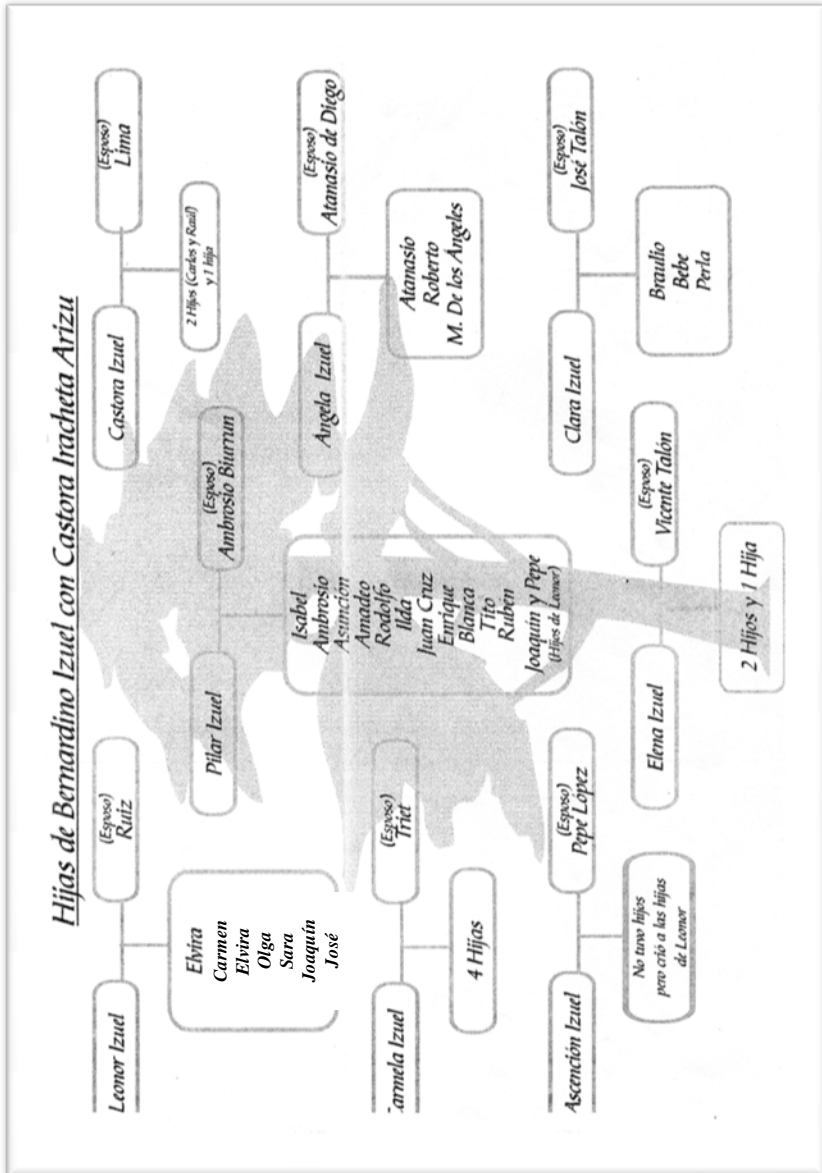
Hijas de Bernardino Izuel con Castora Iracheta Arizu

Leonor Izuel

(Esposo) Ruiz

Elvira
Carmen
Elvira
Olga
Sara
Joaquín
José

Pilar Izuel

(Esposo) Ambrosio Biurrun

Isabel
Ambrosio
Asunción
Amadeo
Rodolfo
Ilda
Juan Cruz
Enrique
Blanca
Tito
Ruben
Joaquin y Pepe
(Hijos de Leonor)

Castora Izuel

(Esposo) Lima

2 Hijos (Carlos y Raúl) y 1 Hija

Carmela Izuel

(Esposo) Triet

4 Hijas

Angela Izuel

(Esposo) Atanasio de Diego

Atanasio
Roberto
M. De los Angeles

Ascención Izuel

(Esposo) Pepe López

No tuvo hijos pero crió a las hijas de Leonor

Elena Izuel

(Esposo) Vicente Talón

2 Hijos y 1 Hija

Clara Izuel

(Esposo) José Talón

Braulio
Bebe
Perla